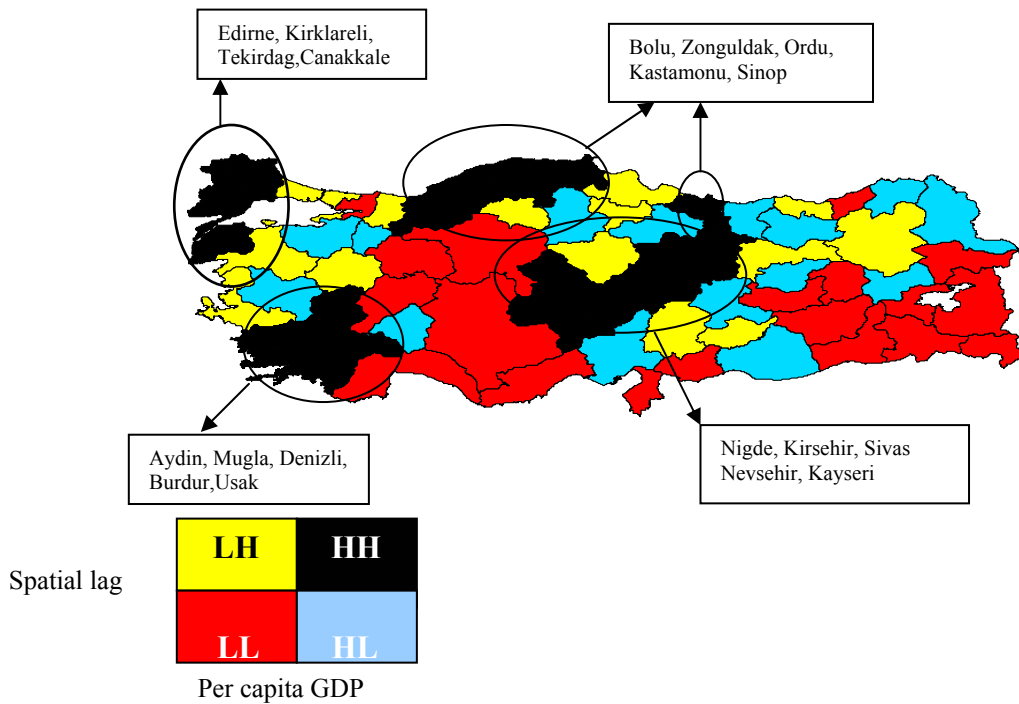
Edirne, Kirklareli, Tekirdag,Canakkale

Bolu, Zonguldak, Ordu, Kastamonu, Sinop

Aydin, Mugla, Denizli, Burdur,Usak

Nigde, Kirsehir, Sivas Nevsehir, Kayseri

Spatial lag

| LH | HH |
|---|---|
| LL | HL |

Per capita GDP